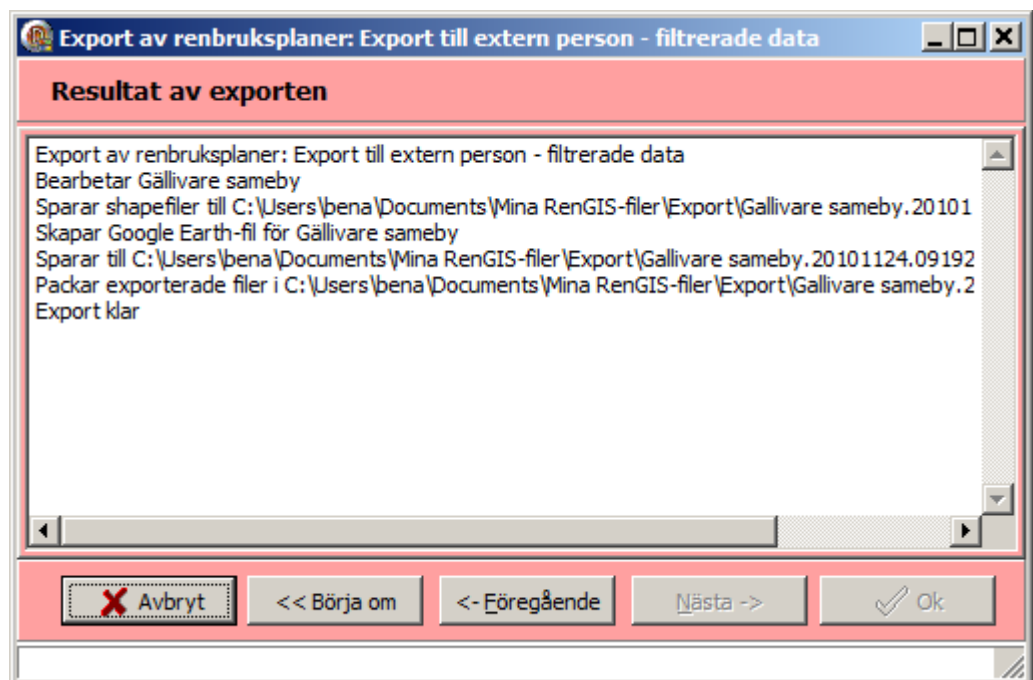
Export av renbruksplaner: Export till extern person - filtrerade data

Resultat av exporten

Export av renbruksplaner: Export till extern person - filtrerade data
Bearbetar Gällivare sameby
Sparar shapefiler till C:\Users\bena\Documents\Mina RenGIS-filer\Export\Gallivare sameby.20101
Skapar Google Earth-fil för Gällivare sameby
Sparar till C:\Users\bena\Documents\Mina RenGIS-filer\Export\Gallivare sameby.20101124.09192
Packar exporterade filer i C:\Users\bena\Documents\Mina RenGIS-filer\Export\Gallivare sameby.2
Export klar

Avbryt
<< Börja om
<- Föregående
Nästa ->
Ok